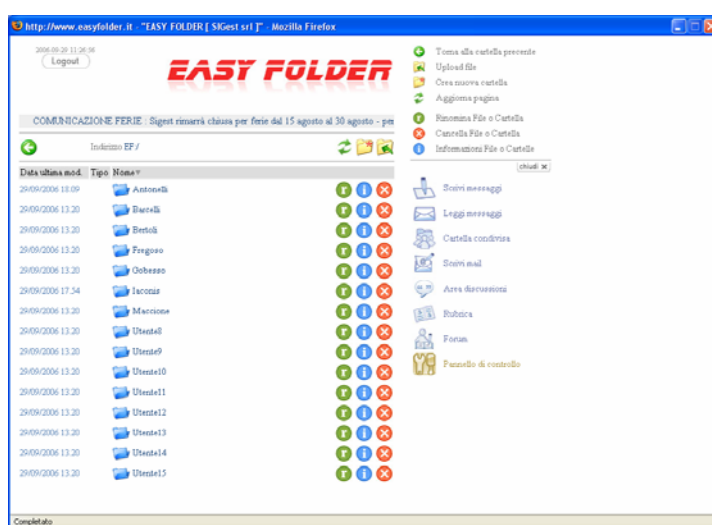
http://www.easyfolder.it - "EASY FOLDER [ SIGest srl ]" - Mozilla Firefox

2006-09-20 11:26:56
Logout

EASY FOLDER

COMUNICAZIONE FERIE : Sigest rimarrà chiusa per ferie dal 15 agosto al 30 agosto - per

Indirizzo EF /

| Data ultima mod. | Tipo | Nome |
|---|---|---|
| 29/09/2006 18.09 | | Antonelli |
| 29/09/2006 13.20 | | Barcelli |
| 29/09/2006 13.20 | | Bertoli |
| 29/09/2006 13.20 | | Fregoso |
| 29/09/2006 13.20 | | Gobesso |
| 29/09/2006 17.34 | | Iaconis |
| 29/09/2006 13.20 | | Maccione |
| 29/09/2006 13.20 | | Utente8 |
| 29/09/2006 13.20 | | Utente9 |
| 29/09/2006 13.20 | | Utente10 |
| 29/09/2006 13.20 | | Utente11 |
| 29/09/2006 13.20 | | Utente12 |
| 29/09/2006 13.20 | | Utente13 |
| 29/09/2006 13.20 | | Utente14 |
| 29/09/2006 13.20 | | Utente15 |

Torna alla cartella precente
Upload file
Crea nuova cartella
Aggiorna pagina
Rinomina File o Cartella
Cancella File o Cartella
Informazioni File o Cartelle
chiudi

Scrivi messaggi
Leggi messaggi
Cartella condivisa
Scrivi mail
Area discussioni
Rubrica
Forum
Pannello di controllo

Completato